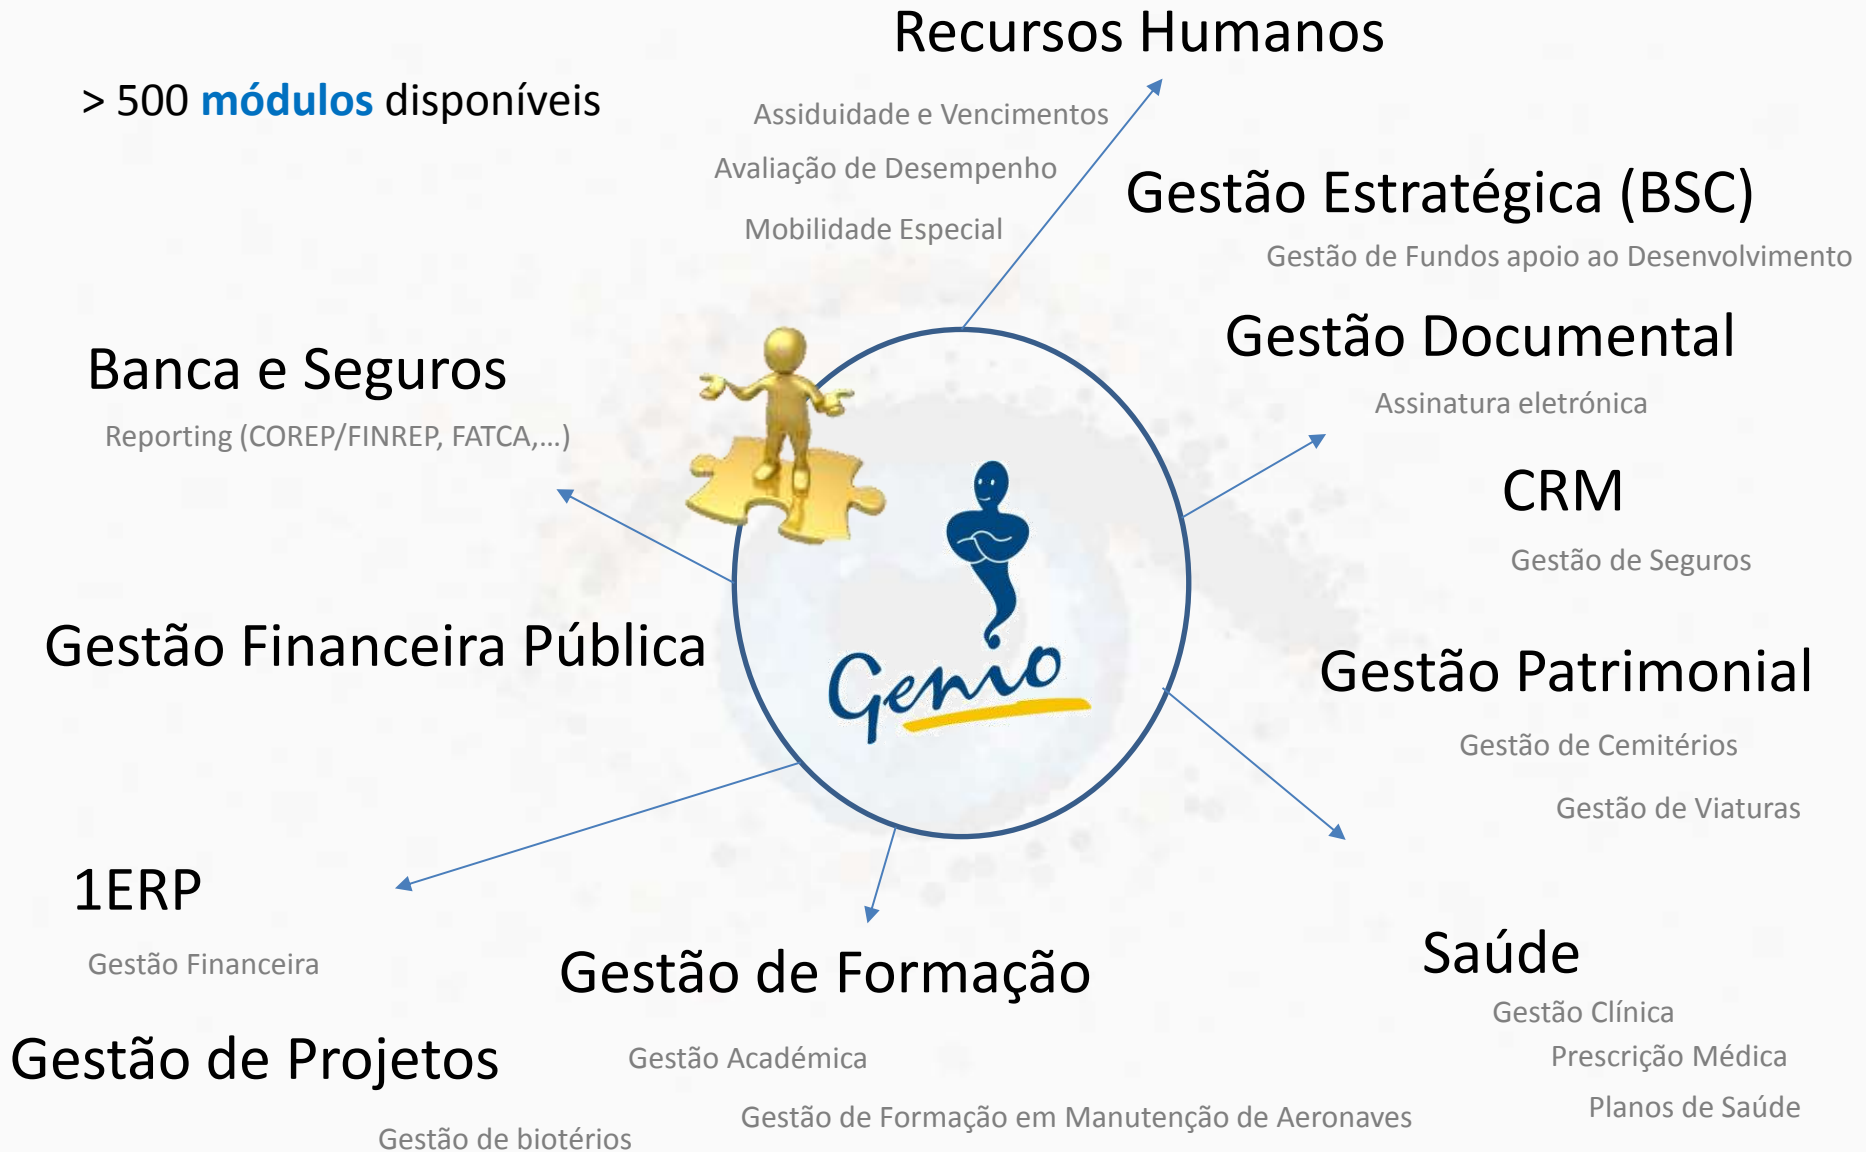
Recursos Humanos

> 500 módulos disponíveis

Assiduidade e Vencimentos

Avaliação de Desempenho

Mobilidade Especial

Gestão Estratégica (BSC)

Gestão de Fundos apoio ao Desenvolvimento

Gestão Documental

Assinatura eletrónica

Banca e Seguros

Reporting (COREP/FINREP, FATCA,...)

CRM

Gestão de Seguros

Gestão Financeira Pública

Genio

Gestão Patrimonial

Gestão de Cemitérios

Gestão de Viaturas

1ERP

Gestão Financeira

Gestão de Formação

Saúde

Gestão Clínica

Prescrição Médica

Planos de Saúde

Gestão de Projetos

Gestão Académica

Gestão de Formação em Manutenção de Aeronaves

Gestão de biotérios